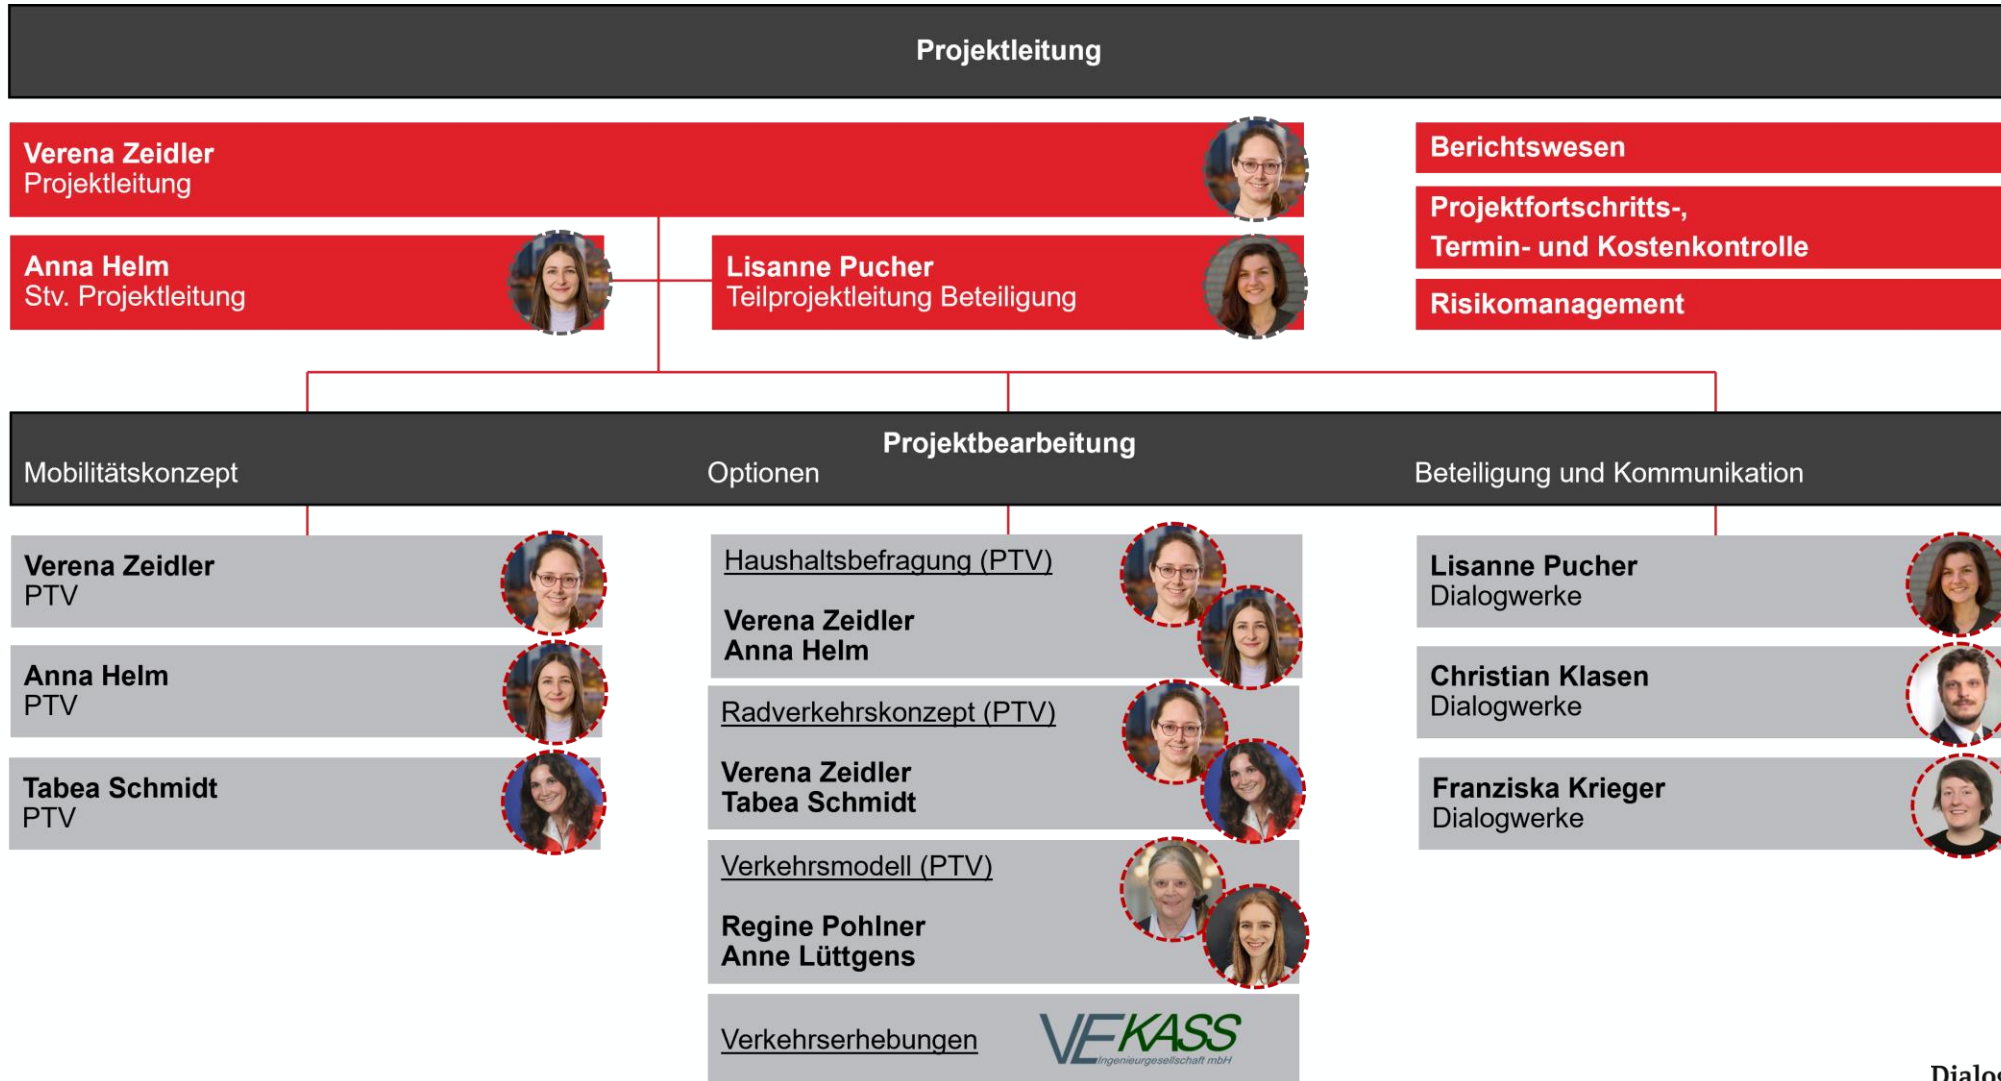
Projektleitung

Verena Zeidler
Projektleitung

Berichtswesen

Projektfortschritts-, Termin- und Kostenkontrolle

Risikomanagement

Anna Helm
Stv. Projektleitung

Lisanne Pucher
Teilprojektleitung Beteiligung

Projektbearbeitung

Mobilitätskonzept

Optionen

Beteiligung und Kommunikation

Verena Zeidler
PTV

Anna Helm
PTV

Tabea Schmidt
PTV

Haushaltsbefragung (PTV)

Verena Zeidler
Anna Helm

Radverkehrskonzept (PTV)

Verena Zeidler
Tabea Schmidt

Verkehrsmodell (PTV)

Regine Pohlner
Anne Lüttgens

Verkehrserhebungen

VEKASS Ingenieurgesellschaft mbH

Lisanne Pucher
Dialogwerke

Christian Klasen
Dialogwerke

Franziska Krieger
Dialogwerke

Dialo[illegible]